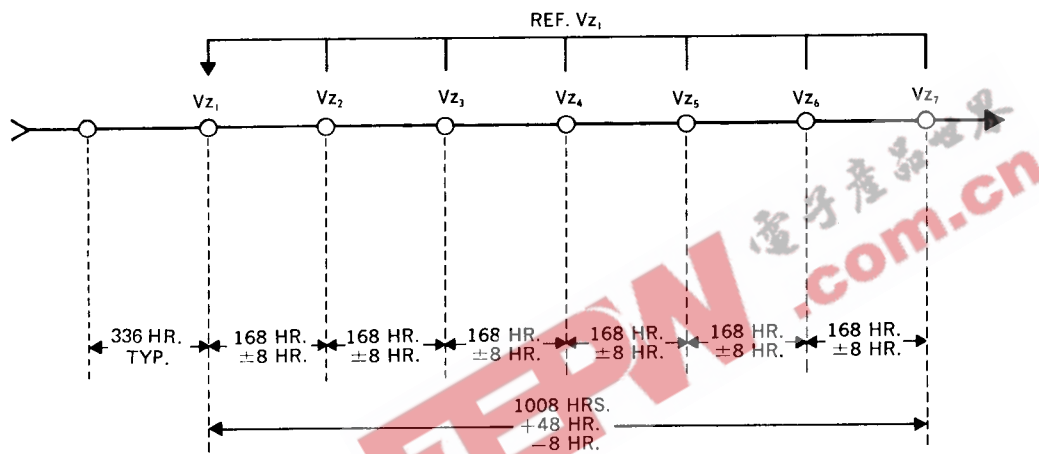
REF. $Vz_1$

$Vz_1$ $Vz_2$ $Vz_3$ $Vz_4$ $Vz_5$ $Vz_6$ $Vz_7$

電子產品世界

EEPW .com.cn

336 HR. TYP.

168 HR. ±8 HR.

168 HR. ±8 HR.

168 HR. ±8 HR.

168 HR. ±8 HR.

168 HR. ±8 HR.

168 HR. ±8 HR.

1008 HRS. +48 HR. −8 HR.